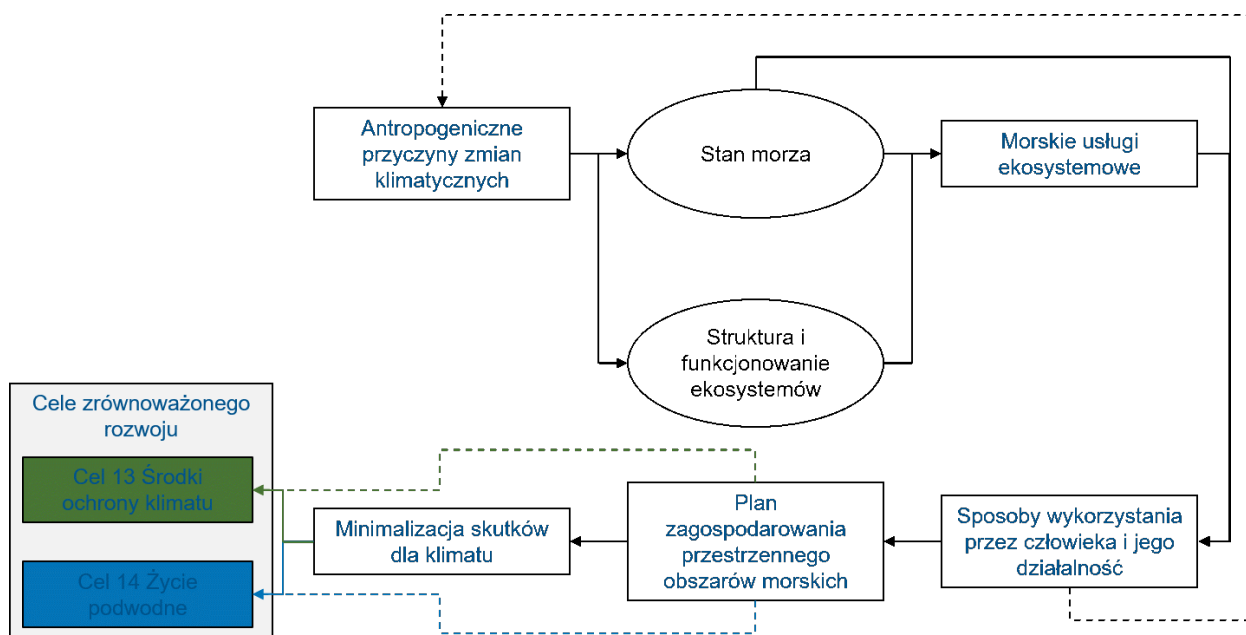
Antropogeniczne przyczyny zmian klimatycznych

Stan morza

Morskie usługi ekosystemowe

Struktura i funkcjonowanie ekosystemów

Cele zrównoważonego rozwoju

Cel 13 Środki ochrony klimatu

Cel 14 Życie podwodne

Minimalizacja skutków dla klimatu

Plan zagospodarowania przestrzennego obszarów morskich

Sposoby wykorzystania przez człowieka i jego działalność